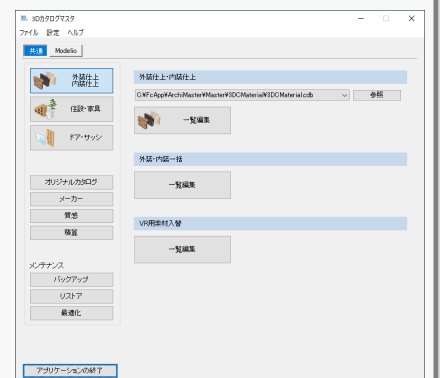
3Dカタログマスタ
ファイル 設定 ヘルプ
共通 Modelio

外装仕上
内装仕上
住設・家具
ドア・サッシ

オリジナルカタログ
メーカー
質感
費目

メンテナンス
バックアップ
リストア
最適化

アプリケーションの終了

外装仕上・内装仕上
C:¥FcApp¥ArchiMaster¥Master¥3DCMaterial¥3DCMaterial.cdb
参照
一覧編集

外装・内装一括
一覧編集

VR用素材入替
一覧編集